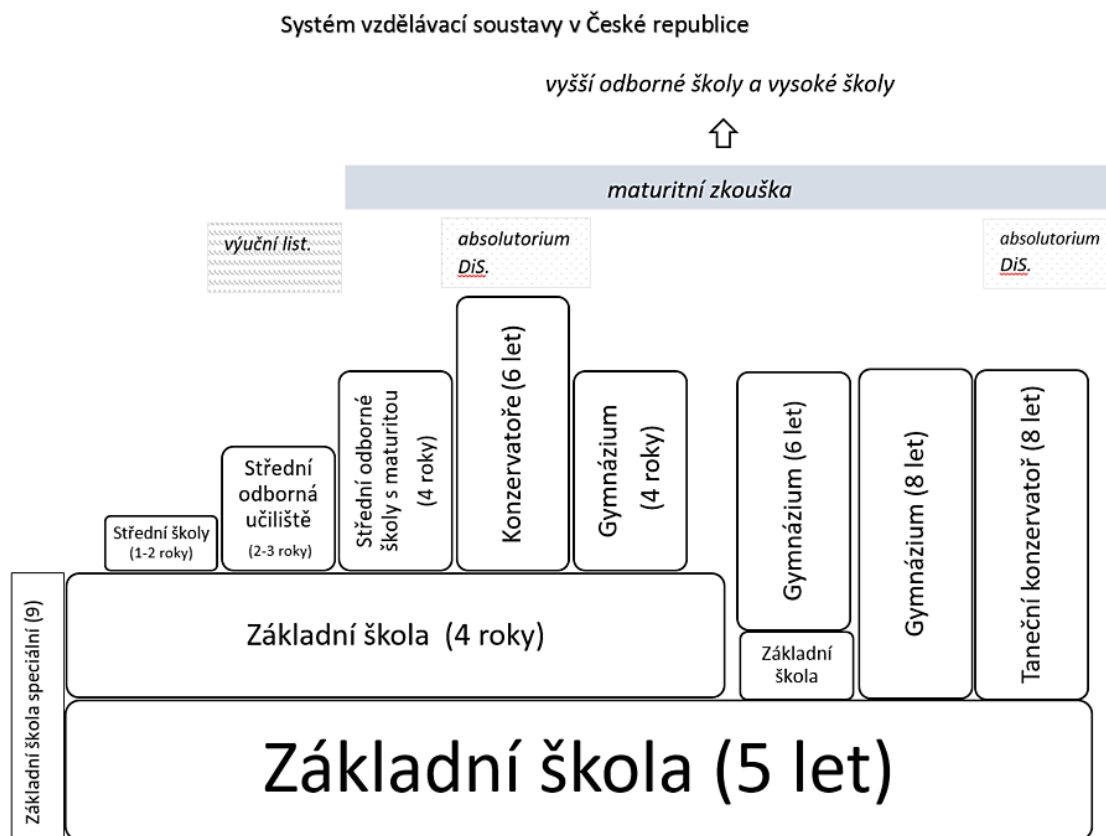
Systém vzdělávací soustavy v České republice

vyšší odborné školy a vysoké školy

⇧

maturitní zkouška

výuční list.

absolutorium DiS.

absolutorium DiS.

Střední školy (1-2 roky)

Střední odborná učiliště (2-3 roky)

Střední odborné školy s maturitou (4 roky)

Konzervatoře (6 let)

Gymnázium (4 roky)

Gymnázium (6 let)

Gymnázium (8 let)

Taneční konzervatoř (8 let)

Základní škola speciální (9)

Základní škola (4 roky)

Základní škola

Základní škola (5 let)